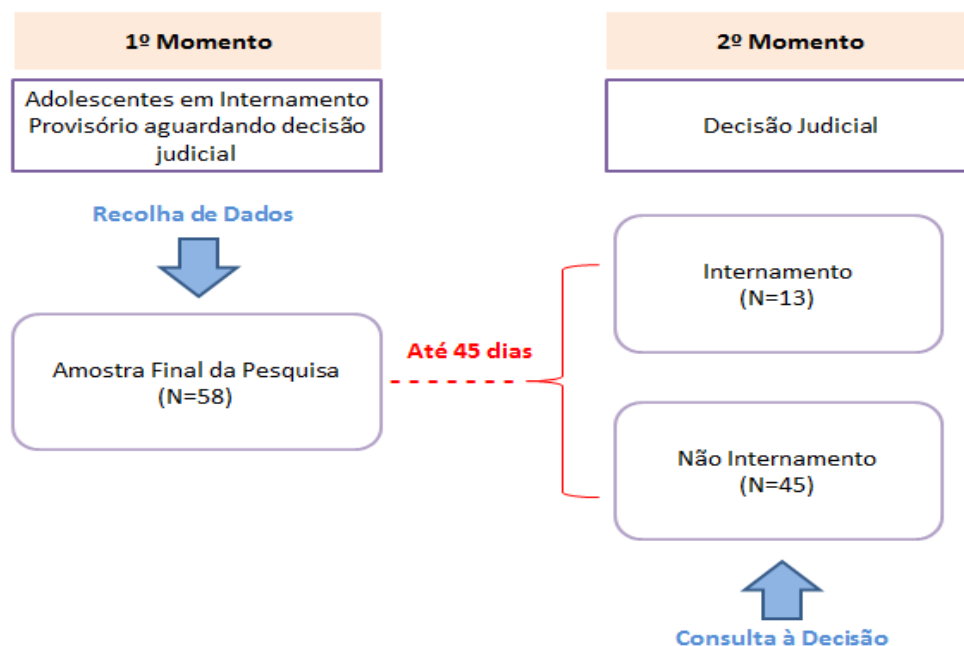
1º Momento

Adolescentes em Internamento Provisório aguardando decisão judicial

Recolha de Dados

Amostra Final da Pesquisa
(N=58)

Até 45 dias

2º Momento

Decisão Judicial

Internamento
(N=13)

Não Internamento
(N=45)

Consulta à Decisão